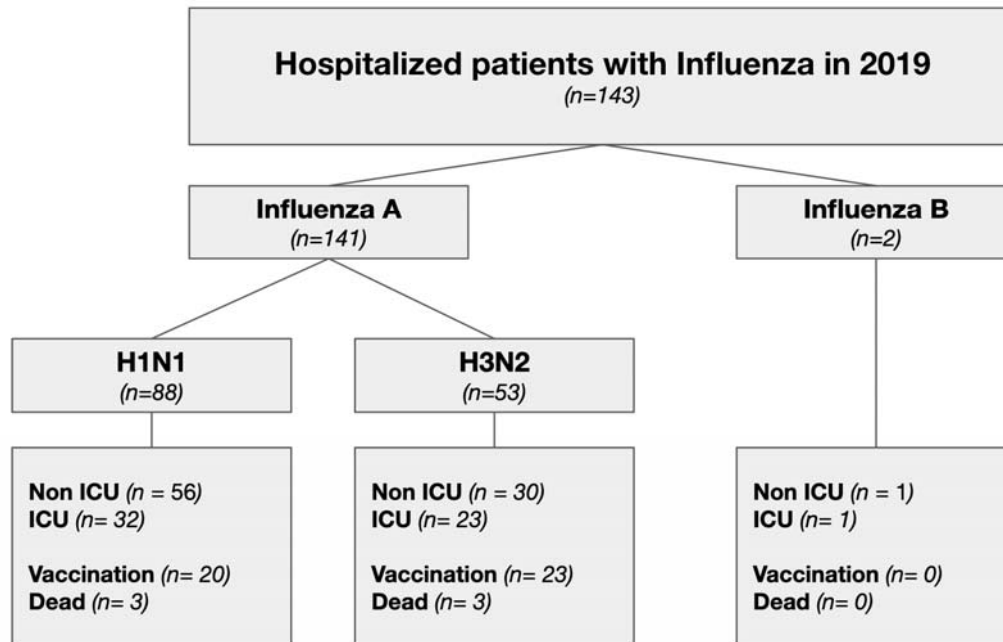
Hospitalized patients with Influenza in 2019
(n=143)

Influenza A
(n=141)

Influenza B
(n=2)

H1N1
(n=88)

H3N2
(n=53)

Non ICU (n = 56)
ICU (n= 32)

Vaccination (n= 20)
Dead (n= 3)

Non ICU (n = 30)
ICU (n= 23)

Vaccination (n= 23)
Dead (n= 3)

Non ICU (n = 1)
ICU (n= 1)

Vaccination (n= 0)
Dead (n= 0)